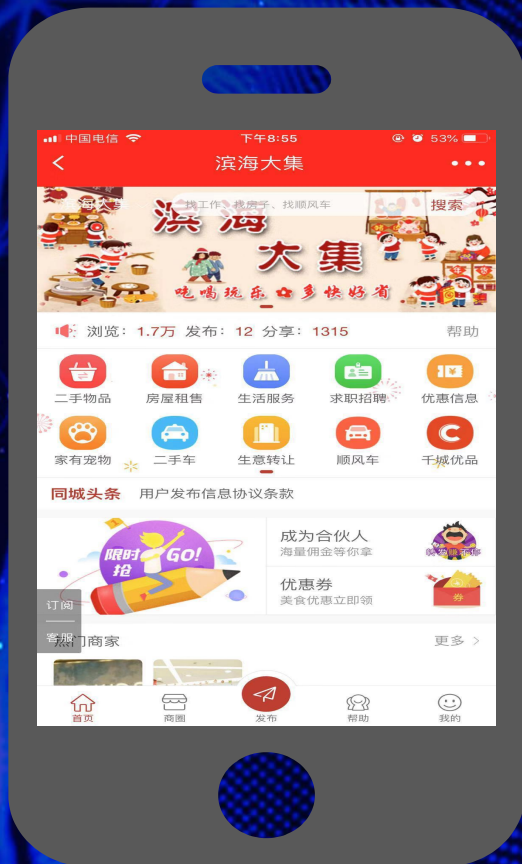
中国电信 下午8:55 53%

滨海大集

滨海大集 找工作、找房子、找顺风车 搜索

滨海大集
吃喝玩乐 多快好省

浏览：1.7万 发布：12 分享：1315 帮助

二手物品 房屋租售 生活服务 求职招聘 优惠信息
家有宠物 二手车 生意转让 顺风车 千城优品

同城头条 用户发布信息协议条款

限时抢 GO!

成为合伙人
海量佣金等你拿

优惠券
美食优惠立即领

订阅
客服

热门商家 更多

首页 商圈 发布 帮助 我的